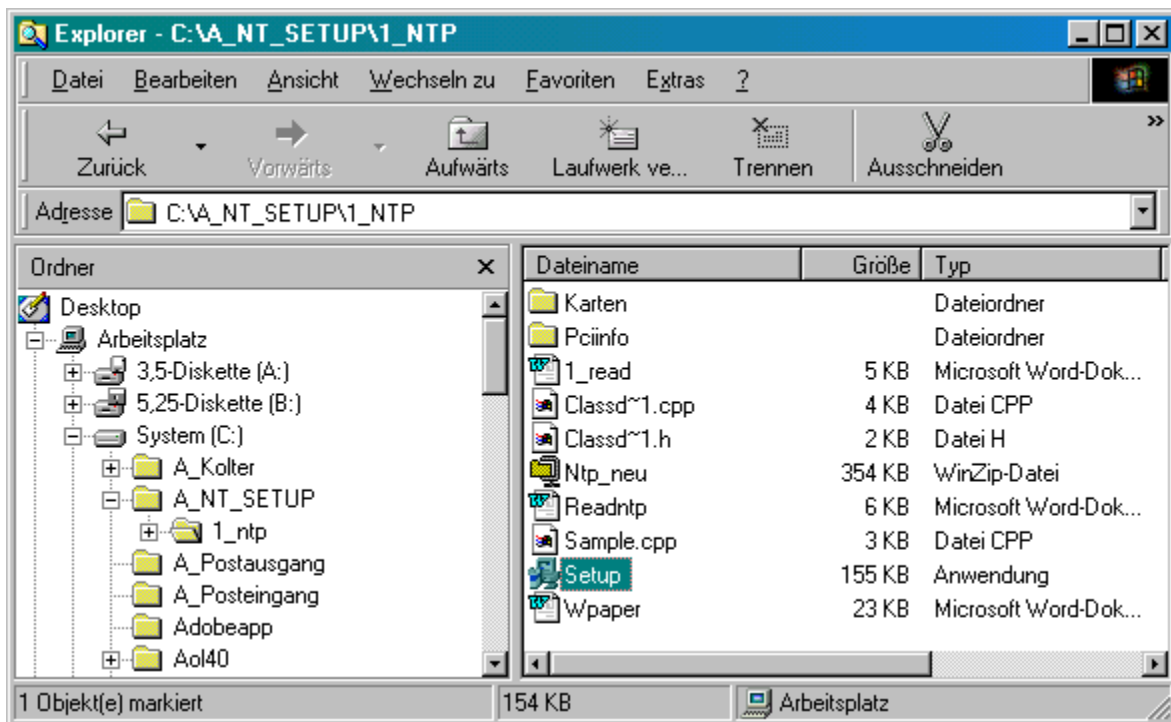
Explorer - C:\A_NT_SETUP\1_NTP

Datei Bearbeiten Ansicht Wechseln zu Favoriten Extras ?

Zurück Vorwärts Aufwärts Laufwerk ve... Trennen Ausschneiden

Adresse C:\A_NT_SETUP\1_NTP

Ordner

Desktop
Arbeitsplatz
3,5-Diskette (A:)
5,25-Diskette (B:)
System (C:)
A_Kolter
A_NT_SETUP
1_ntp
A_Postausgang
A_Posteingang
Adobeapp
Aol40

| Dateiname | Größe | Typ |
|---|---|---|
| Karten | | Dateiordner |
| Pciinfo | | Dateiordner |
| 1_read | 5 KB | Microsoft Word-Dok... |
| Classd~1.cpp | 4 KB | Datei CPP |
| Classd~1.h | 2 KB | Datei H |
| Ntp_neu | 354 KB | WinZip-Datei |
| Readntp | 6 KB | Microsoft Word-Dok... |
| Sample.cpp | 3 KB | Datei CPP |
| Setup | 155 KB | Anwendung |
| Wpaper | 23 KB | Microsoft Word-Dok... |

1 Objekt(e) markiert | 154 KB | Arbeitsplatz